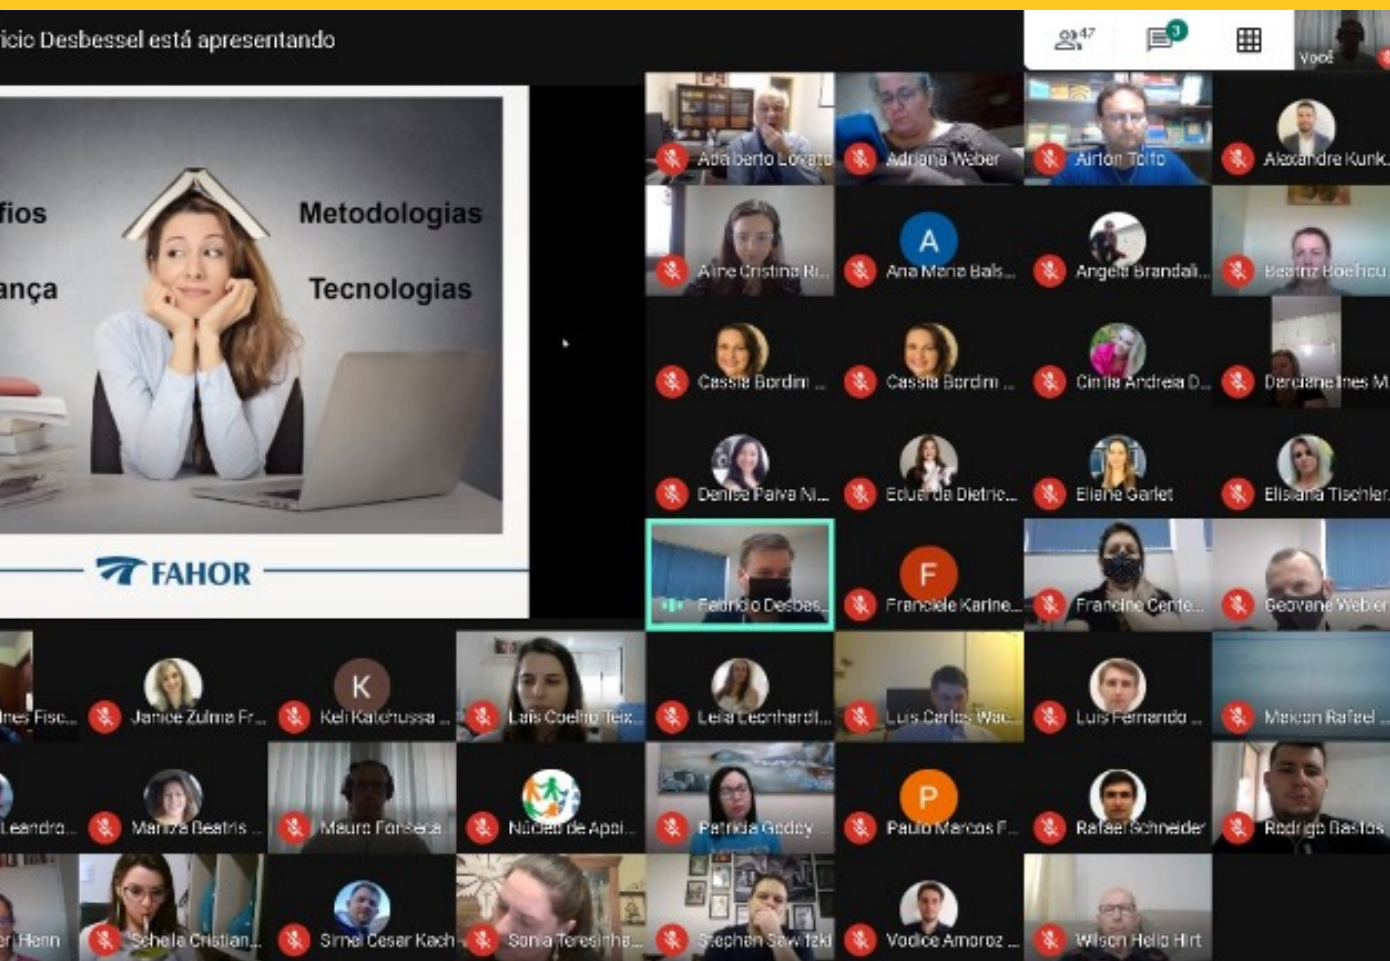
ricio Desbessel está apresentando

47

3

Você

fios

ança

Metodologias

Tecnologias

FAHOR

Adalberto Lovato

Adriana Weber

Airton Tolfo

Alexandre Kunk...

Aline Cristina Ri...

A

Ana Maria Bals...

Angela Brandali...

Beatriz Boeftcu...

Cassia Bordim ...

Cassia Bordim ...

Cintia Andreia D...

Darciane Ines M...

Denise Paiva Ni...

Eduarda Dietric...

Eliane Garlet

Elisiana Tischler

Fabricio Desbes...

F

Franciele Karine...

Francine Cente...

Geovane Weber

ines Fisc...

Janice Zulma Fr...

K

Keli Kalchussa ...

Lais Coelho Teix...

Leila Leonhardt...

Luis Carlos Wac...

Luis Fernando ...

Maicon Rafael ...

Leandro...

Mariza Beatris ...

Mauro Fonseca

Núcleo de Apoi...

Patricia Godoy

P

Paulo Marcos F...

Rafael Schneider

Rodrigo Bastos

eri Hann

Schela Cristian...

Simel Cesar Kach

Sonia Teresinha...

Stephan Sawitzki

Vodice Amoroz ...

Wilson Helio Hirt